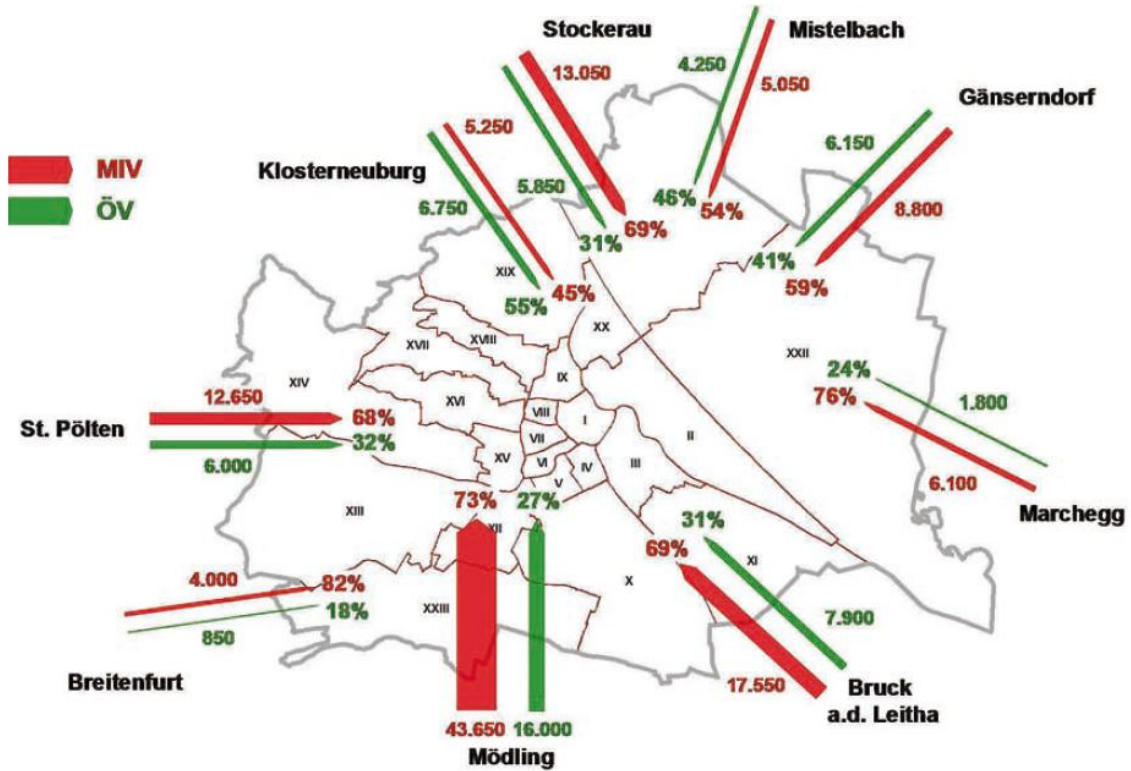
MIV
ÖV

Stockerau
13.050
5.850
31%
69%

Mistelbach
4.250
5.050
46%
54%

Gänserndorf
6.150
8.800
41%
59%

Klosterneuburg
5.250
6.750
55%
45%

XIX
XX
XVII
XVIII
XXII
XIV
IX
XVI
VIII
I
VII
II
XV
VI
IV
III
V
XIII
XII
XI
X
XXIII

St. Pölten
12.650
68%
6.000
32%

24%
76%
1.800
6.100
Marchegg

73%
27%
31%
69%

Breitenfurt
4.000
82%
850
18%

7.900
17.550
Bruck a.d. Leitha

43.650
16.000
Mödling